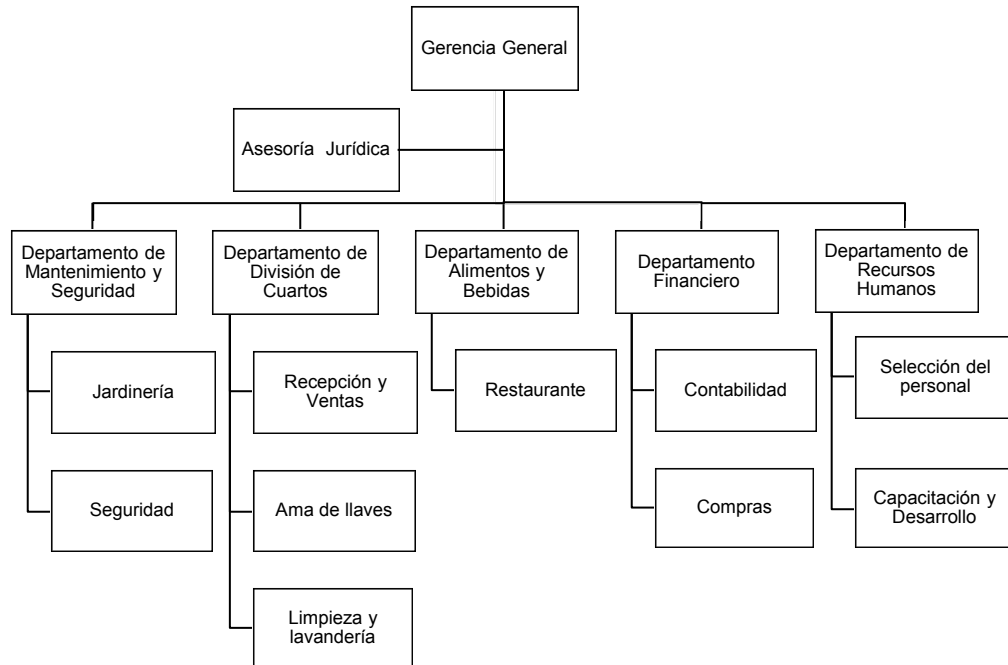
Gerencia General

Asesoría Jurídica

Departamento de Mantenimiento y Seguridad

Jardinería

Seguridad

Departamento de División de Cuartos

Recepción y Ventas

Ama de llaves

Limpieza y lavandería

Departamento de Alimentos y Bebidas

Restaurante

Departamento Financiero

Contabilidad

Compras

Departamento de Recursos Humanos

Selección del personal

Capacitación y Desarrollo